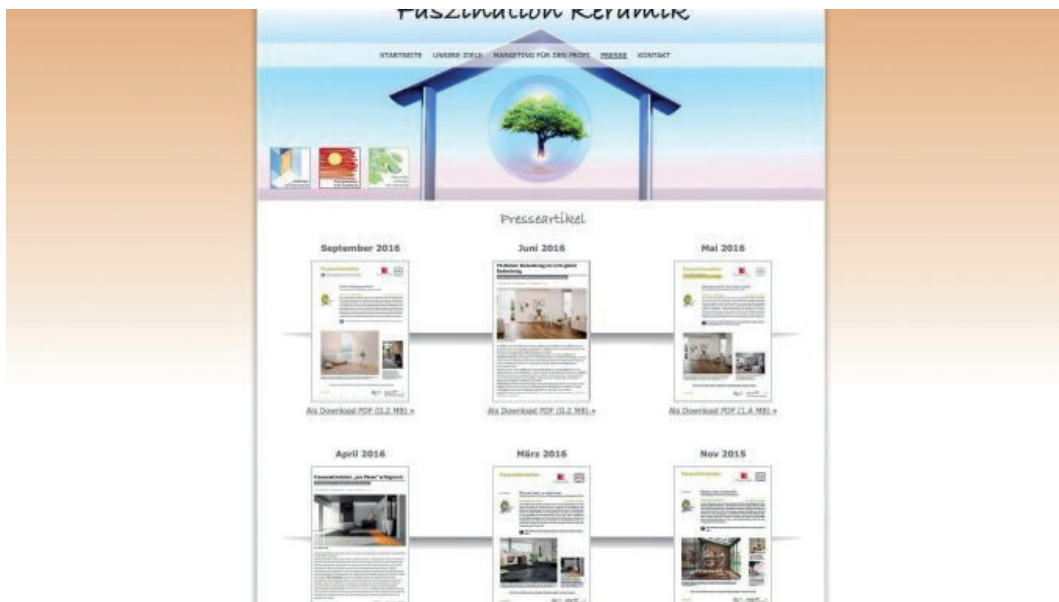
Faszination Keramik

STARTSEITE UNSERE ZIELE MARKETING FÜR DEN PROFI PRESSE KONTAKT

Presseartikel

September 2016

Juni 2016

Mai 2016

Als Download PDF (0,2 MB) »

Als Download PDF (0,2 MB) »

Als Download PDF (1,4 MB) »

April 2016

März 2016

Nov 2015